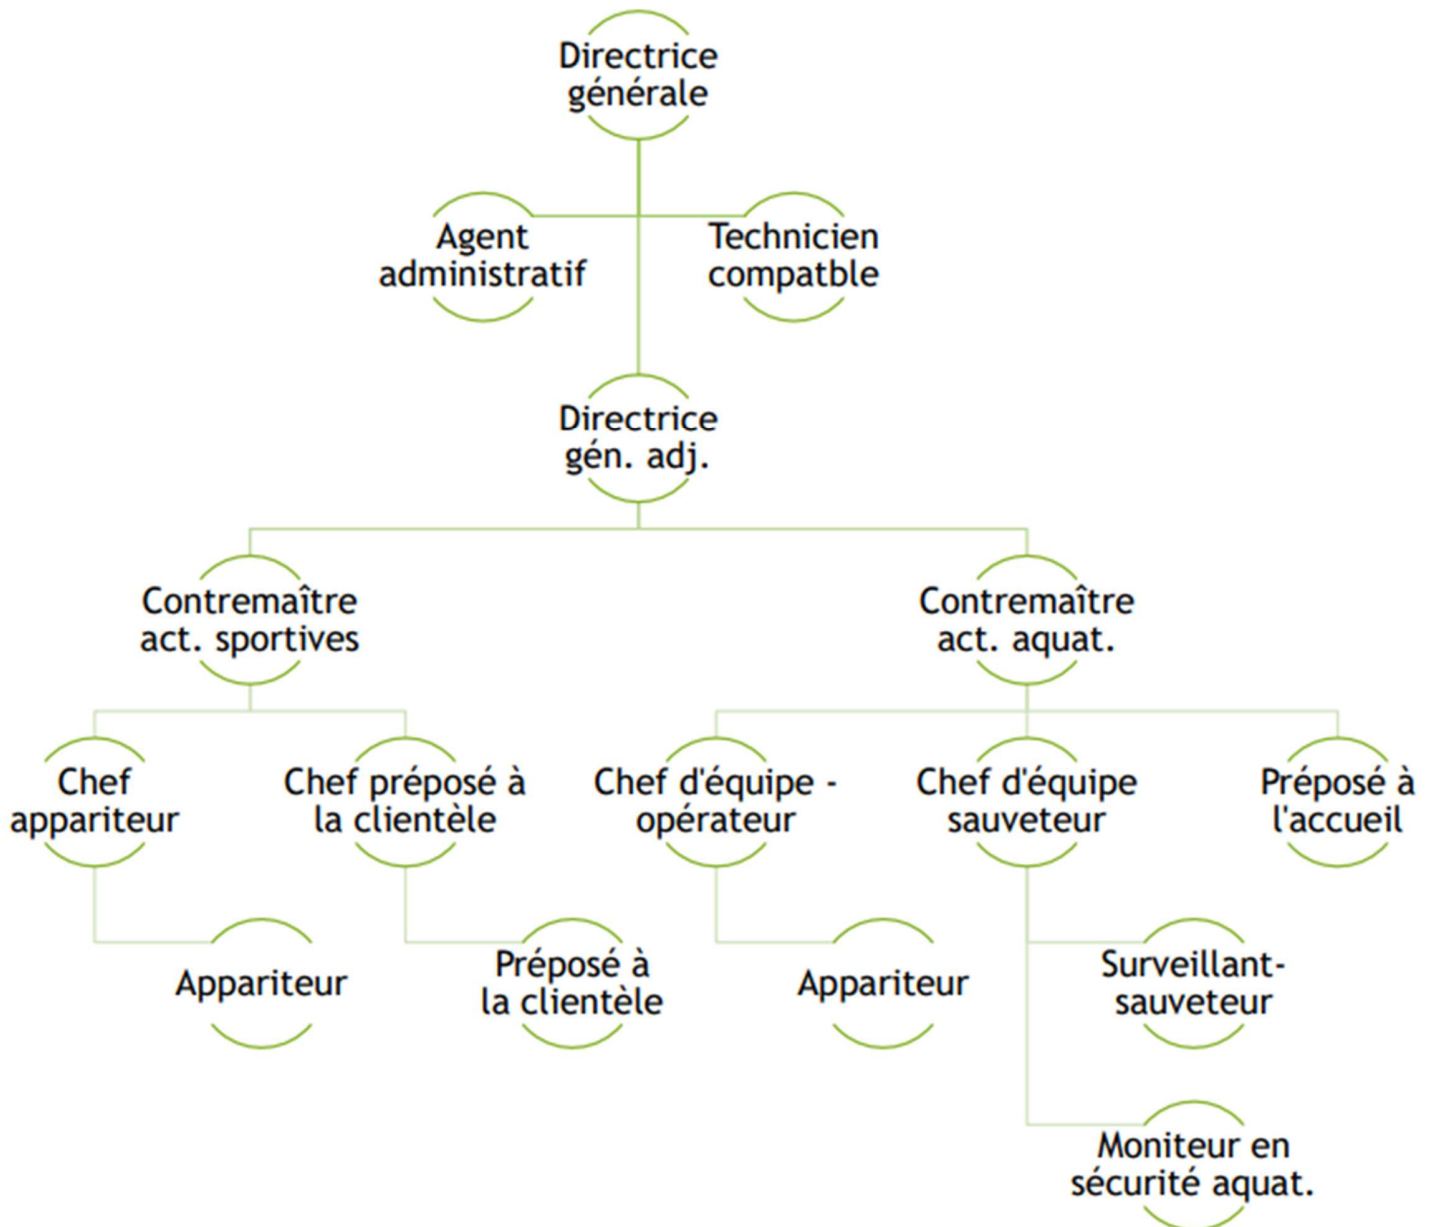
Directrice générale

Agent administratif

Technicien compatble

Directrice gén. adj.

Contremaître act. sportives

Contremaître act. aquat.

Chef appariteur

Chef préposé à la clientèle

Chef d'équipe - opérateur

Chef d'équipe sauveteur

Préposé à l'accueil

Appariteur

Préposé à la clientèle

Appariteur

Surveillant-sauveteur

Moniteur en sécurité aquat.